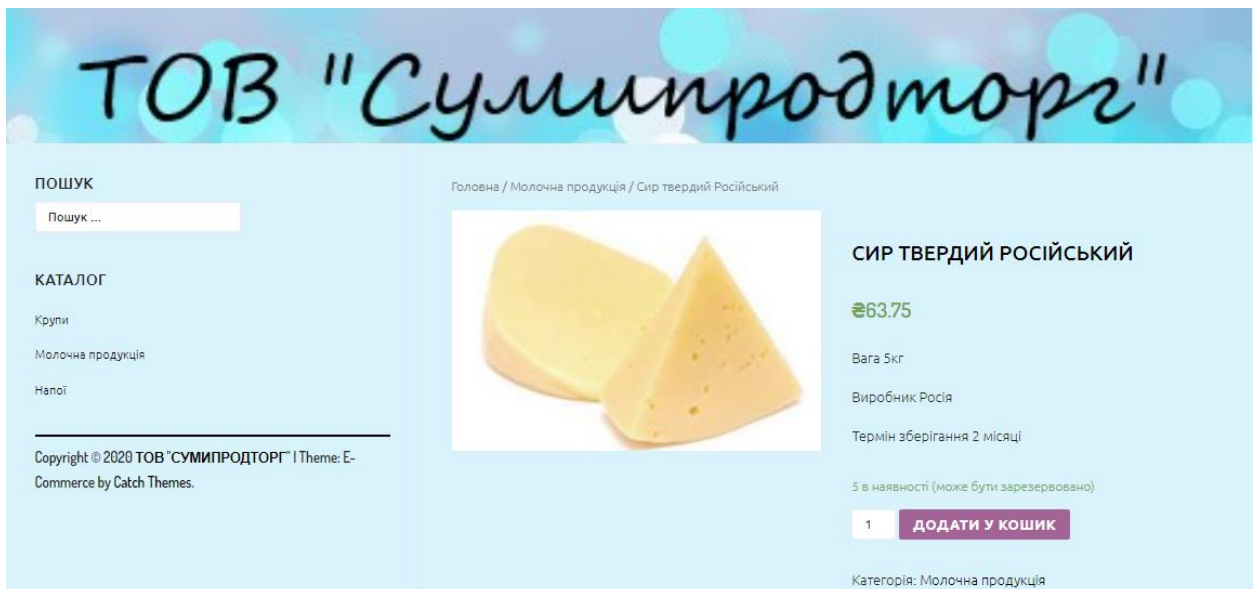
ТОВ "Сумипродторг"

ПОШУК

Пошук ...

КАТАЛОГ

Крупи

Молочна продукція

Напої

Copyright © 2020 ТОВ "СУМИПРОДТОРГ" | Theme: E-Commerce by Catch Themes.

Головна / Молочна продукція / Сир твердий Російський

СИР ТВЕРДИЙ РОСІЙСЬКИЙ

₴63.75

Вага 5кг

Виробник Росія

Термін зберігання 2 місяці

5 в наявності (може бути зарезервовано)

1

ДОДАТИ У КОШИК

Категорія: Молочна продукція